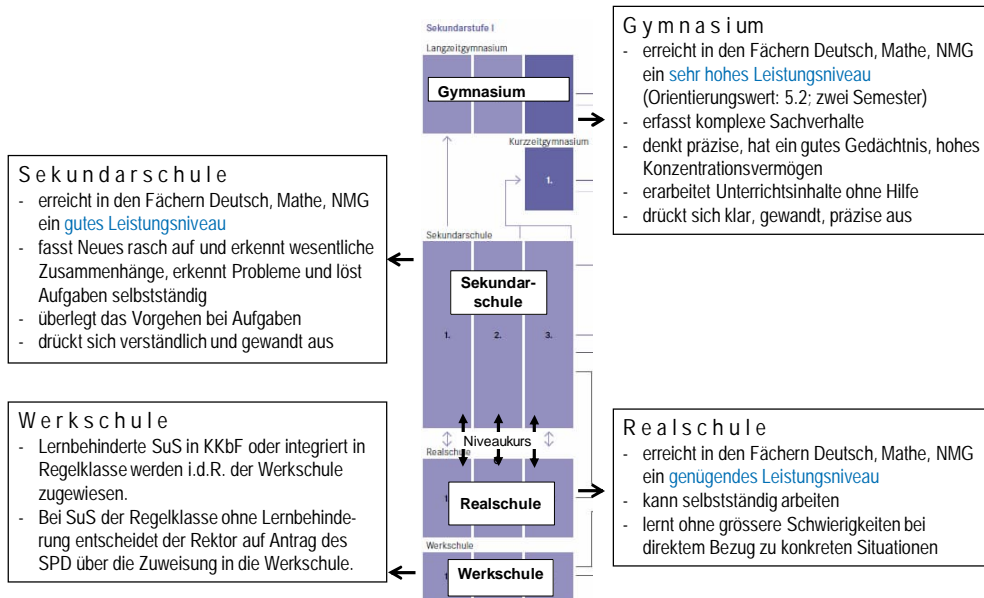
Sekundarstufe I

Langzeitgymnasium

Gymnasium

Kurzzeitgymnasium

1.

Sekundarschule

Sekundarschule

1. 2. 3.

Niveaukurs

Realschule

Realschule

Werkschule

Werkschule

Gymnasium
- erreicht in den Fächern Deutsch, Mathe, NMG ein sehr hohes Leistungniveau (Orientierungswert: 5.2; zwei Semester)
- erfasst komplexe Sachverhalte
- denkt präzise, hat ein gutes Gedächtnis, hohes Konzentrationsvermögen
- erarbeitet Unterrichtsinhalte ohne Hilfe
- drückt sich klar, gewandt, präzise aus

Sekundarschule
- erreicht in den Fächern Deutsch, Mathe, NMG ein gutes Leistungniveau
- fasst Neues rasch auf und erkennt wesentliche Zusammenhänge, erkennt Probleme und löst Aufgaben selbstständig
- überlegt das Vorgehen bei Aufgaben
- drückt sich verständlich und gewandt aus

Werkschule
- Lernbehinderte SuS in KKbF oder integriert in Regelklasse werden i.d.R. der Werkschule zugewiesen.
- Bei SuS der Regelklasse ohne Lernbehinderung entscheidet der Rektor auf Antrag des SPD über die Zuweisung in die Werkschule.

Realschule
- erreicht in den Fächern Deutsch, Mathe, NMG ein genügendes Leistungsniveau
- kann selbstständig arbeiten
- lernt ohne grössere Schwierigkeiten bei direktem Bezug zu konkreten Situationen